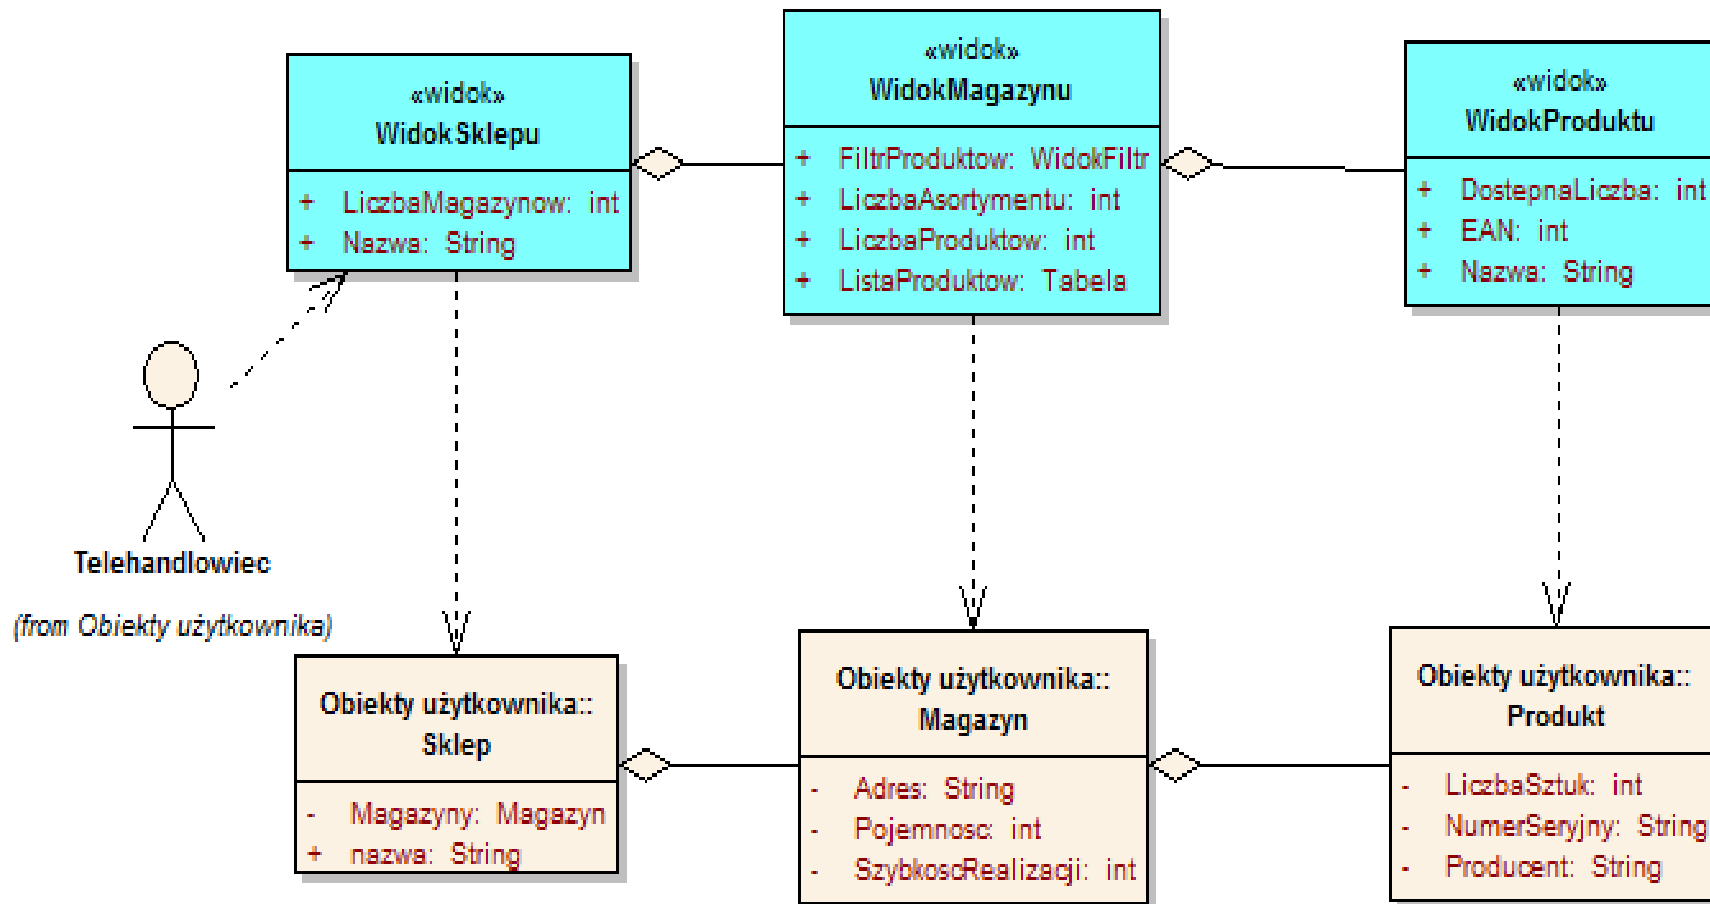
«widok»
WidokSklepu

+ LiczbaMagazynow: int
+ Nazwa: String

«widok»
WidokMagazynu

+ FiltrProduktow: WidokFiltr
+ LiczbaAsortymentu: int
+ LiczbaProduktow: int
+ ListaProduktow: Tabela

«widok»
WidokProduktu

+ DostepnaLiczba: int
+ EAN: int
+ Nazwa: String

Telehandlowiec

(from Obiekty użytkownika)

Obiekty użytkownika::
Sklep

- Magazyny: Magazyn
+ nazwa: String

Obiekty użytkownika::
Magazyn

- Adres: String
- Pojemnosc: int
- SzybkoscRealizacji: int

Obiekty użytkownika::
Produkt

- LiczbaSztuk: int
- NumerSeryjny: String
- Producent: String